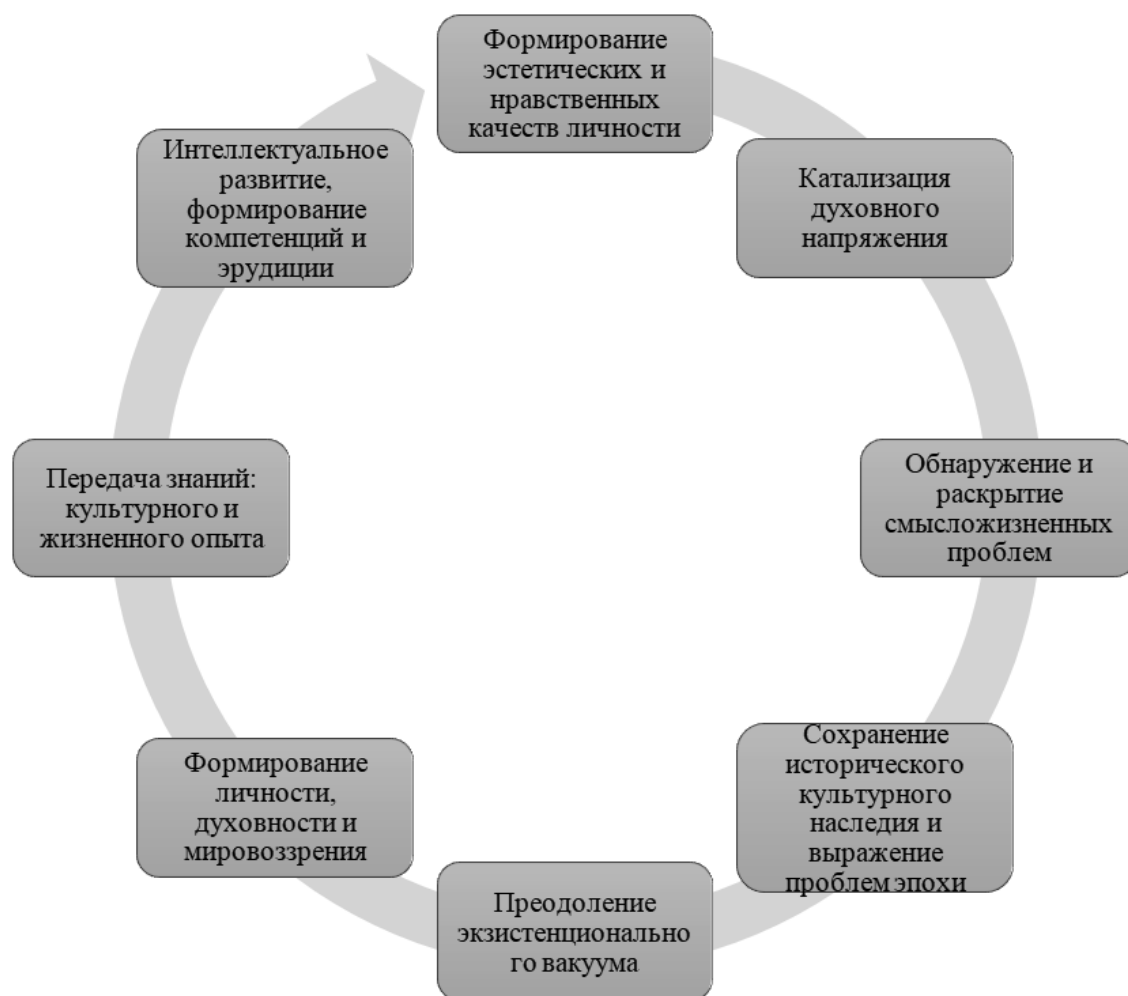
Формирование эстетических и нравственных качеств личности

Катализация духовного напряжения

Обнаружение и раскрытие смысложизненных проблем

Сохранение исторического культурного наследия и выражение проблем эпохи

Преодоление экзистенционально го вакуума

Формирование личности, духовности и мировоззрения

Передача знаний: культурного и жизненного опыта

Интеллектуальное развитие, формирование компетенций и эрудиции